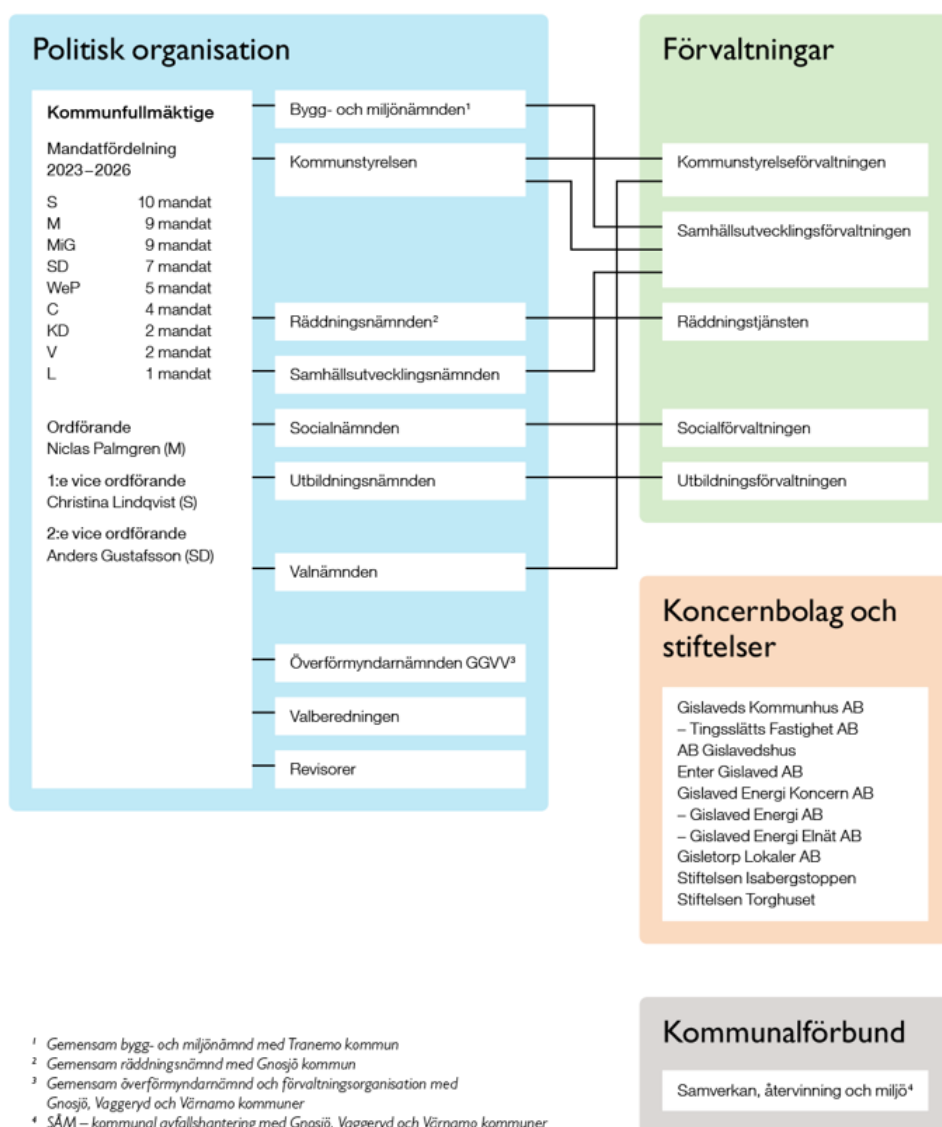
Politisk organisation

Kommunfullmäktige

Mandatfördelning 2023–2026

| | |
|---|---|
| S | 10 mandat |
| M | 9 mandat |
| MiG | 9 mandat |
| SD | 7 mandat |
| WeP | 5 mandat |
| C | 4 mandat |
| KD | 2 mandat |
| V | 2 mandat |
| L | 1 mandat |

Ordförande
Niclas Palmgren (M)

1:e vice ordförande
Christina Lindqvist (S)

2:e vice ordförande
Anders Gustafsson (SD)

Bygg- och miljönämnden¹

Kommunstyrelsen

Räddningsnämnden²

Samhällsutvecklingsnämnden

Socialnämnden

Utbildningsnämnden

Valnämnden

Överförmyndarnämnden GGVV³

Valberedningen

Revisorer

Förvaltningar

Kommunstyrelseförvaltningen

Samhällsutvecklingsförvaltningen

Räddningstjänsten

Socialförvaltningen

Utbildningsförvaltningen

Koncernbolag och stiftelser

Gislaveds Kommunhus AB
– Tingsslätts Fastighet AB
AB Gislavedshus
Enter Gislaved AB
Gislaved Energi Koncern AB
– Gislaved Energi AB
– Gislaved Energi Elnät AB
Gisletorp Lokaler AB
Stiftelsen Isabergstoppen
Stiftelsen Torghuset

Kommunalförbund

Samverkan, återvinning och miljö⁴

¹ Gemensam bygg- och miljönämnd med Tranemo kommun
² Gemensam räddningsnämnd med Gnosjö kommun
³ Gemensam överförmyndarnämnd och förvaltningsorganisation med Gnosjö, Vaggeryd och Värnamo kommuner
⁴ SÅM – kommunal avfallshantering med Gnosjö, Vaggeryd och Värnamo kommuner